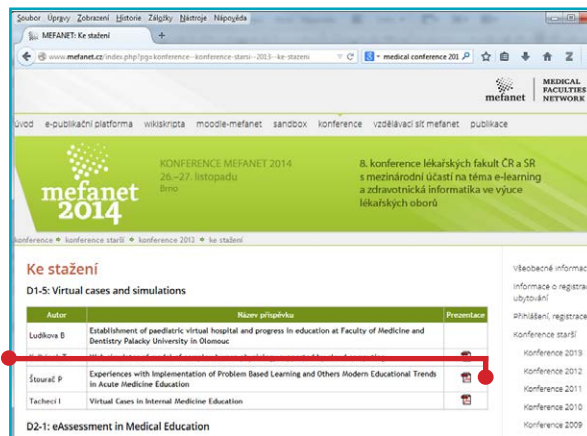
Soubor Úpravy Zobrazení Historie Záložky Nástroje Nápověda

MEFANET: Ke stažení

www.mefanet.cz/index.php?pg=konference--konference-starsi--2013--ke-stazeni

medical conference 201

mefanet MEDICAL FACULTIES NETWORK

úvod e-publikační platforma wikiskripta moodle-mefanet sandbox konference vzdělávací síť mefanet publikace

mefanet 2014

KONFERENCE MEFANET 2014
26.–27. listopadu
Brno

8. konference lékařských fakult ČR a SR s mezinárodní účastí na téma e-learning a zdravotnická informatika ve výuce lékařských oborů

konference ● konference starší ● konference 2013 ● ke stažení

Ke stažení

D1-5: Virtual cases and simulations

| Autor | Název příspěvku | Prezentace |
|---|---|---|
| Ludikova B | Establishment of paediatric virtual hospital and progress in education at Faculty of Medicine and Dentistry Palacky University in Olomouc | |
| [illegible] | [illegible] | |
| Štourač P | Experiences with Implementation of Problem Based Learning and Others Modern Educational Trends in Acute Medicine Education | |
| Tacheci I | Virtual Cases in Internal Medicine Education | |

D2-1: eAssessment in Medical Education

Všeobecné informac
Informace o registra ubytování
Přihlášení, registrace
Konference starší
Konference 2013
Konference 2012
Konference 2011
Konference 2010
Konference 2009